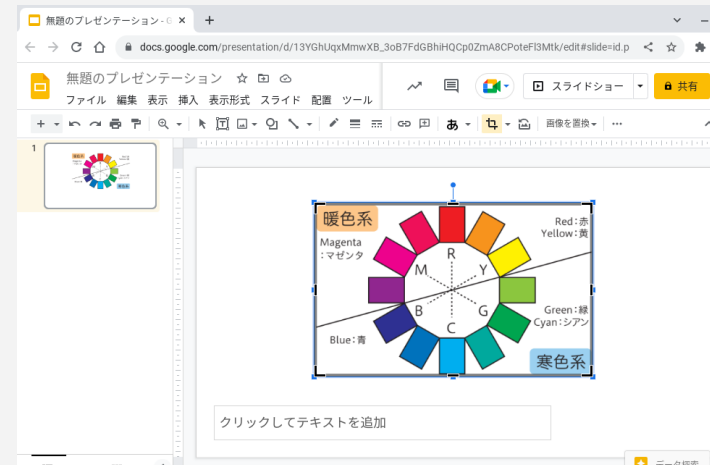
無題のプレゼンテーション - G

docs.google.com/presentation/d/13YGhUqxMmwXB_3oB7FdGBhiHQCp0ZmA8CPoteFl3Mtk/edit#slide=id.p

無題のプレゼンテーション

ファイル 編集 表示 挿入 表示形式 スライド 配置 ツール

スライドショー

共有

あ

画像を置換

1

暖色系

Magenta :マゼンタ

Red:赤
Yellow:黄

R

M

Y

B

G

C

Green:緑
Cyan:シアン

Blue:青

寒色系

クリックしてテキストを追加

データ探索